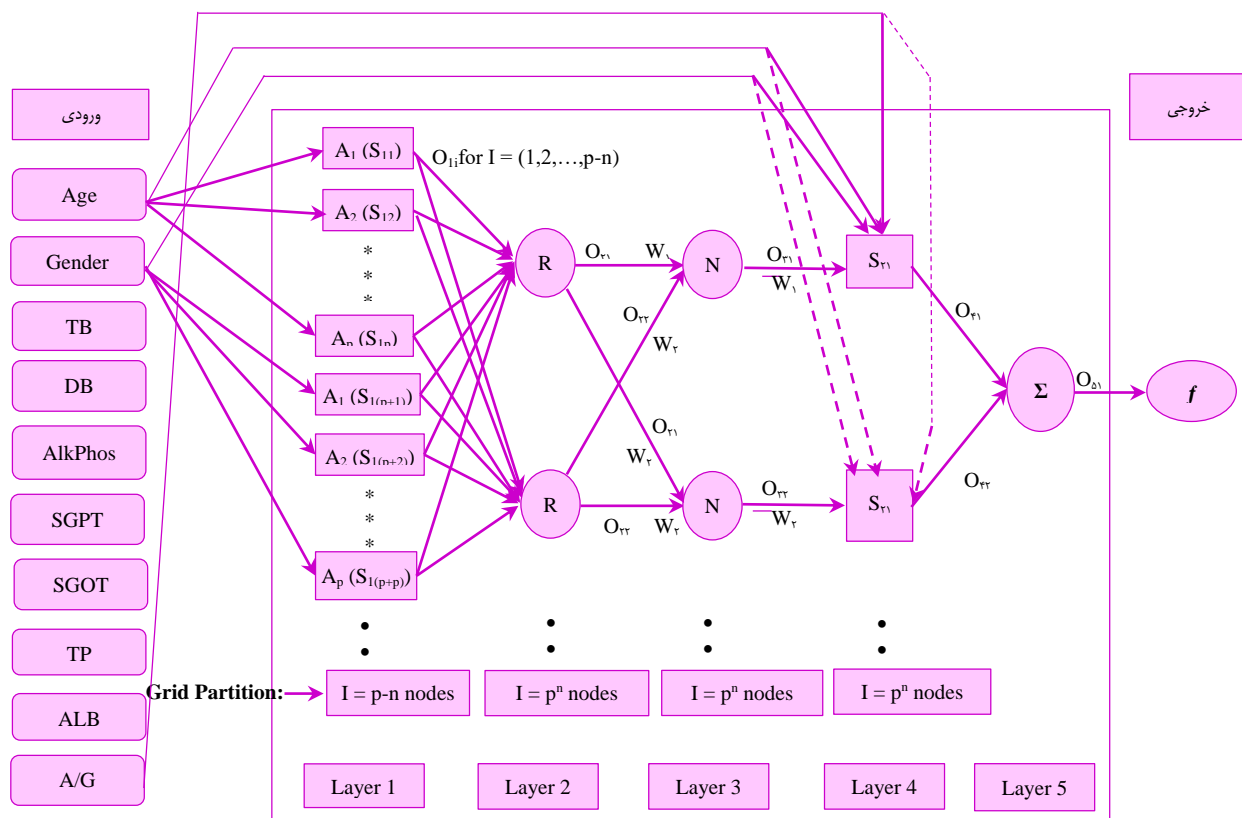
ورودی

Age

Gender

TB

DB

AlkPhos

SGPT

SGOT

TP

ALB

A/G

خروجی

$A_1$ ($S_{11}$)

$O_{1i}$for I = (1,2,…,p-n)

$A_2$ ($S_{12}$)

*
*
*

$A_n$ ($S_{1n}$)

$A_1$ ($S_{1(p+1)}$)

$A_2$ ($S_{1(p+2)}$)

*
*
*

$A_p$ ($S_{1(p+p)}$)

R

$O_{۲۱}$

$W_{۱}$

N

$O_{۲۱}$

$\overline{W_{۱}}$

$S_{۲۱}$

$O_{۲۲}$

$W_{۲}$

$O_{۲۱}$

$W_{۲}$

$O_{۴۱}$

Σ

$O_{۵۱}$

$f$

R

$O_{۲۲}$

$W_{۲}$

N

$O_{۲۲}$

$\overline{W_{۲}}$

$S_{۲۱}$

$O_{۴۲}$

Grid Partition:

I = p-n nodes

I = $p^n$ nodes

I = $p^n$ nodes

I = $p^n$ nodes

Layer 1

Layer 2

Layer 3

Layer 4

Layer 5